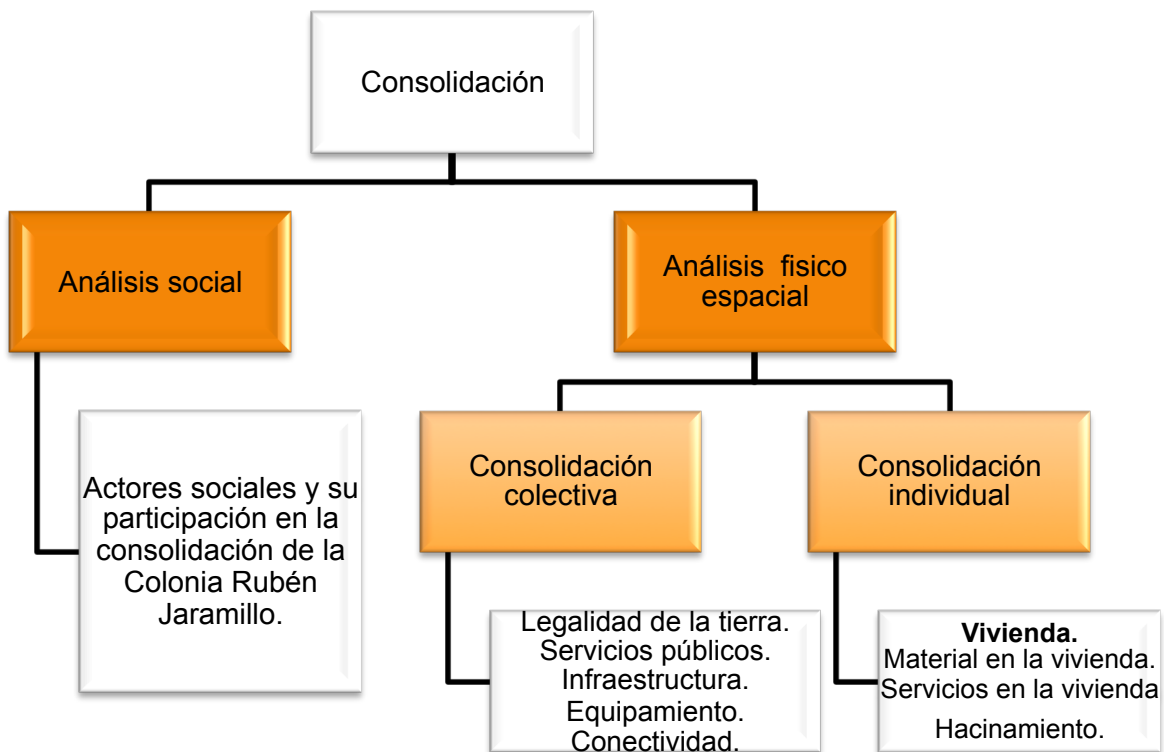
Consolidación

Análisis social

Análisis fisico espacial

Actores sociales y su participación en la consolidación de la Colonia Rubén Jaramillo.

Consolidación colectiva

Consolidación individual

Legalidad de la tierra.
Servicios públicos.
Infraestructura.
Equipamiento.
Conectividad.

**Vivienda.**
Material en la vivienda.
Servicios en la vivienda
Hacinamiento.